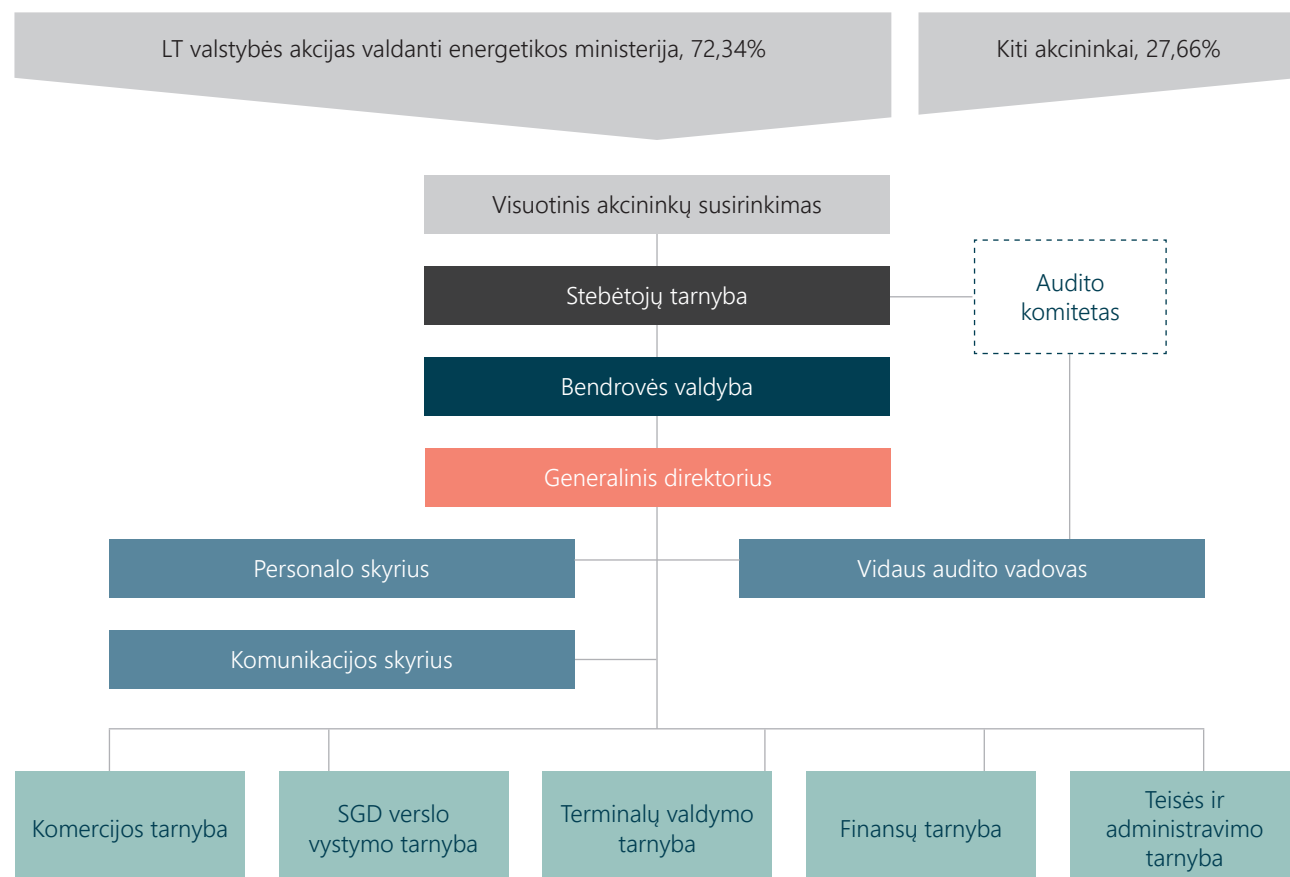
LT valstybės akcijas valdanti energetikos ministerija, 72,34%

Kiti akcininkai, 27,66%

Visuotinis akcininkų susirinkimas

Stebėtojų tarnyba

Audito komitetas

Bendrovės valdyba

Generalinis direktorius

Personalo skyrius

Vidaus audito vadovas

Komunikacijos skyrius

Komercijos tarnyba

SGD verslo vystymo tarnyba

Terminalų valdymo tarnyba

Finansų tarnyba

Teisės ir administravimo tarnyba